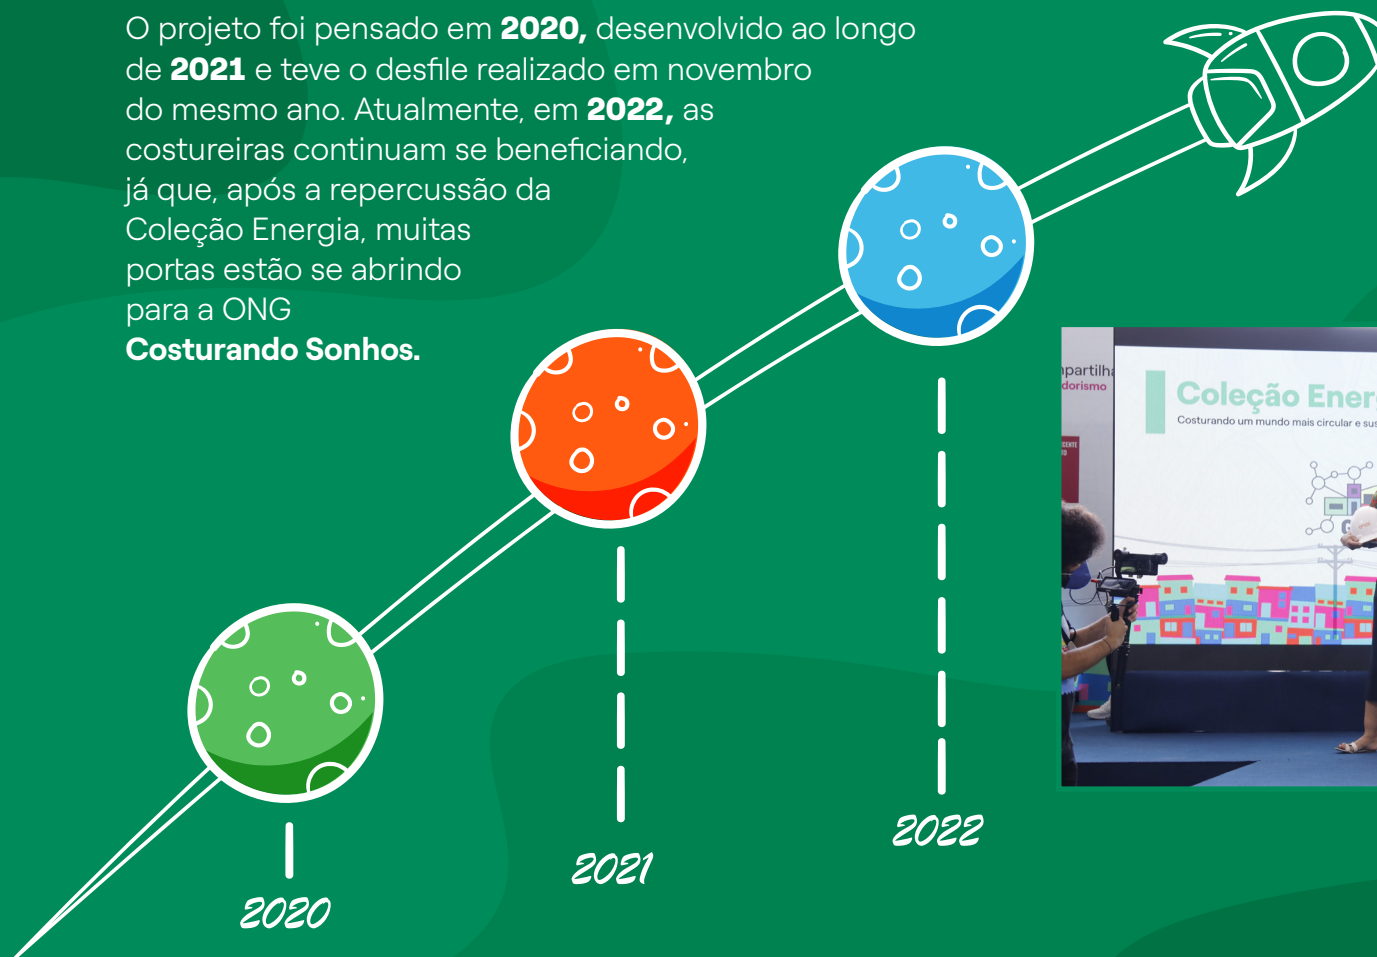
O projeto foi pensado em **2020,** desenvolvido ao longo de **2021** e teve o desfile realizado em novembro do mesmo ano. Atualmente, em **2022,** as costureiras continuam se beneficiando, já que, após a repercussão da Coleção Energia, muitas portas estão se abrindo para a ONG **Costurando Sonhos.**

2020

2021

2022

npartilha
dorismo

Coleção Ener
Costurando um mundo mais circular e sus